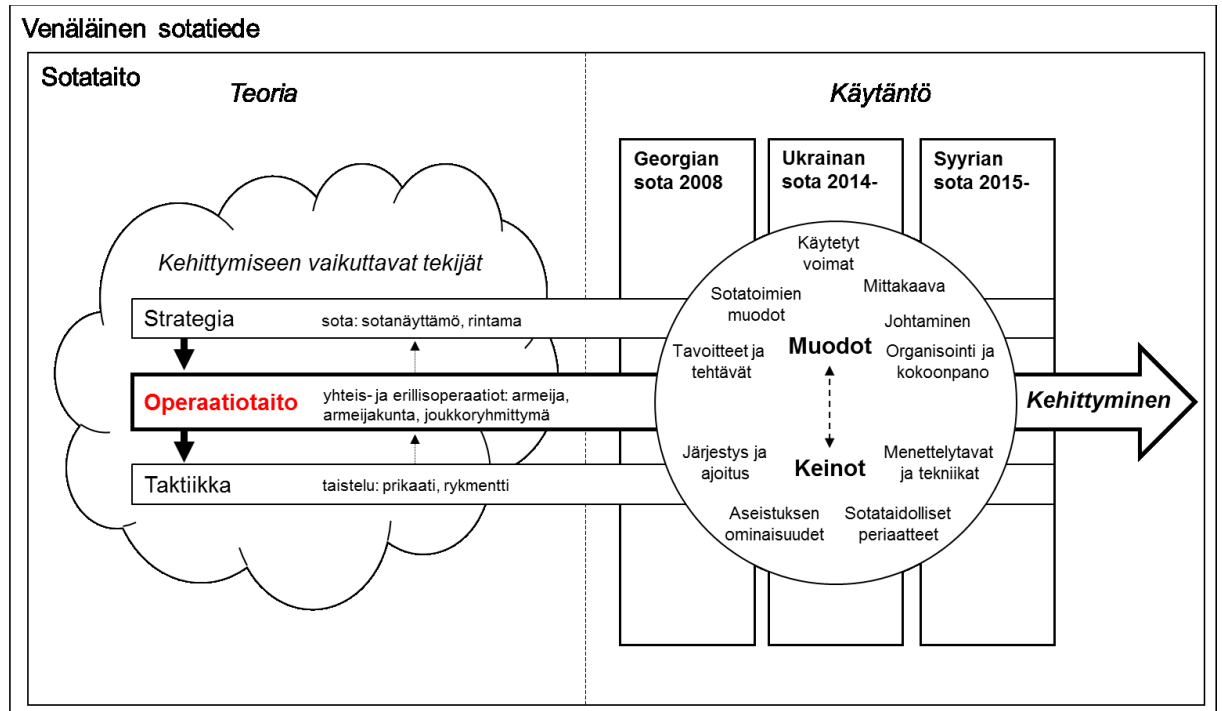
Venäläinen sotatiede

Sotataito

Teoria

Käytäntö

Georgian sota 2008

Ukrainan sota 2014-

Syyrian sota 2015-

Kehittymiseen vaikuttavat tekijät

Strategia
sota: sotanäyttämö, rintama

Operaatiotaito
yhteis- ja erillisoperaatiot: armeija, armeijakunta, joukkoryhmittymä

Taktiikka
taistelu: prikaati, rykmentti

Käytetyt voimat

Sotatoimien muodot

Mittakaava

Johtaminen

Tavoitteet ja tehtävät

Muodot

Organisointi ja kokoonpano

Järjestys ja ajoitus

Keinot

Menettelytavat ja tekniikat

Aseistuksen ominaisuudet

Sotataidolliset periaatteet

Kehittyminen